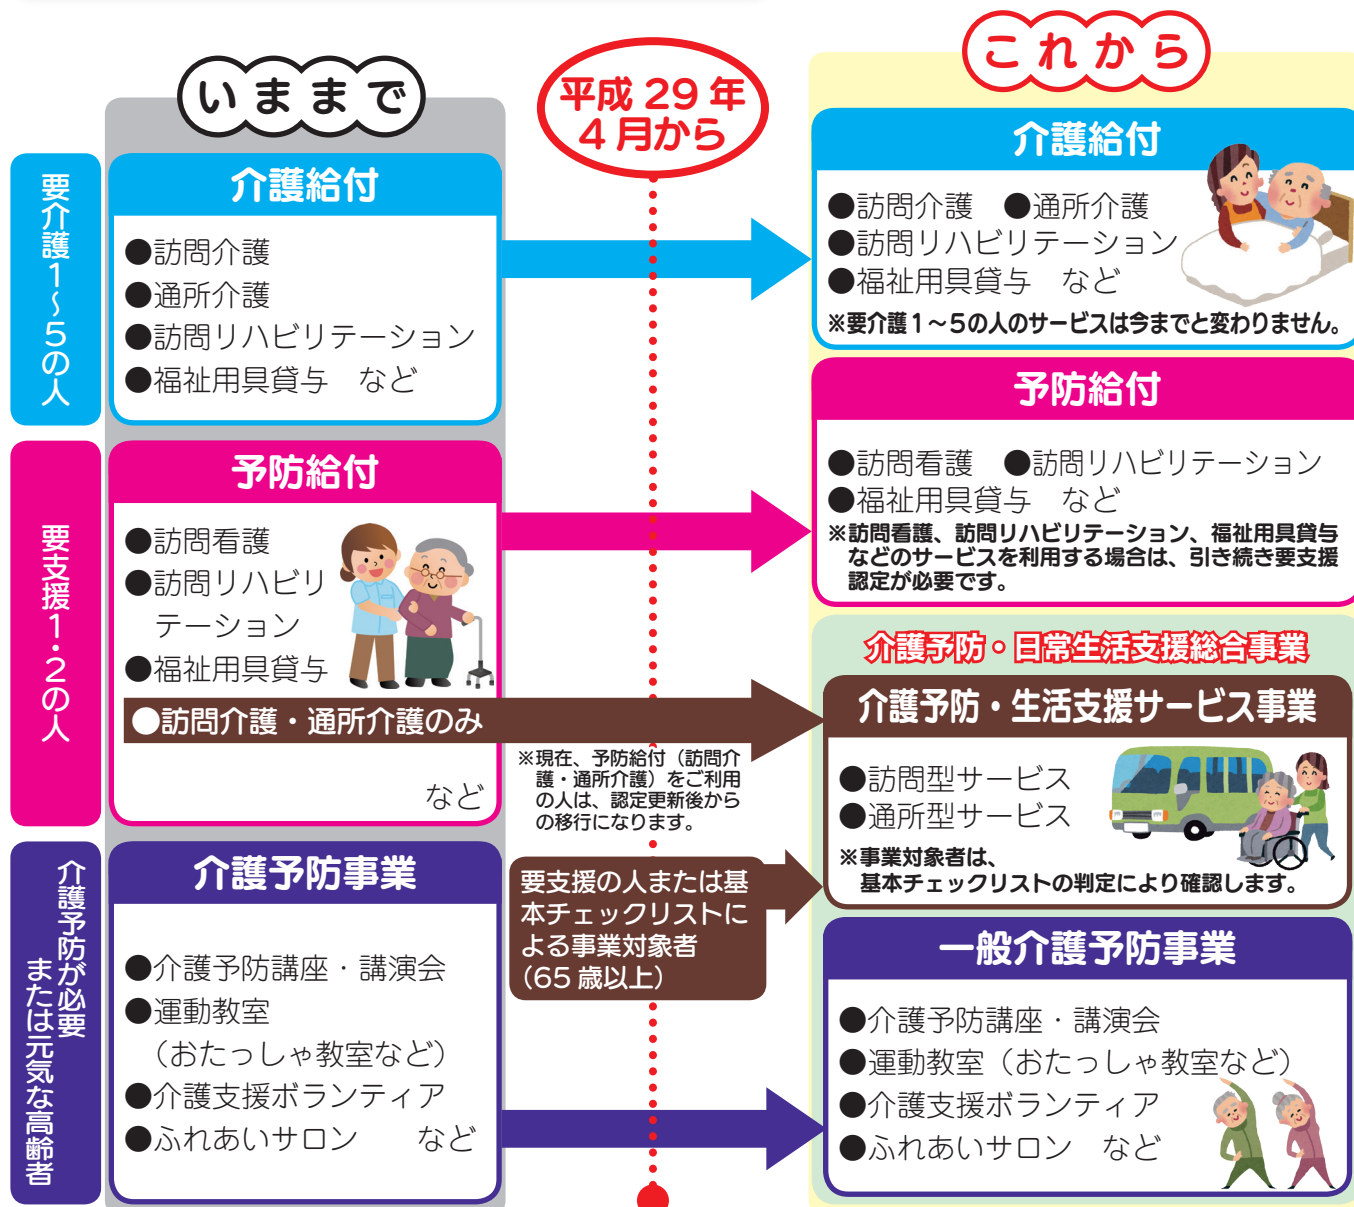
いままで

平成29年
4月から

これから

要介護1~5の人

介護給付
●訪問介護
●通所介護
●訪問リハビリテーション
●福祉用具貸与　など

介護給付
●訪問介護　●通所介護
●訪問リハビリテーション
●福祉用具貸与　など
※要介護1~5の人のサービスは今までと変わりません。

要支援1・2の人

予防給付
●訪問看護
●訪問リハビリテーション
●福祉用具貸与
●訪問介護・通所介護のみ
など

予防給付
●訪問看護　●訪問リハビリテーション
●福祉用具貸与　など
※訪問看護、訪問リハビリテーション、福祉用具貸与などのサービスを利用する場合は、引き続き要支援認定が必要です。

※現在、予防給付（訪問介護・通所介護）をご利用の人は、認定更新後からの移行になります。

介護予防・日常生活支援総合事業

介護予防・生活支援サービス事業
●訪問型サービス
●通所型サービス
※事業対象者は、基本チェックリストの判定により確認します。

介護予防が必要または元気な高齢者

介護予防事業
●介護予防講座・講演会
●運動教室
（おたっしゃ教室など）
●介護支援ボランティア
●ふれあいサロン　など

要支援の人または基本チェックリストによる事業対象者（65歳以上）

一般介護予防事業
●介護予防講座・講演会
●運動教室（おたっしゃ教室など）
●介護支援ボランティア
●ふれあいサロン　など